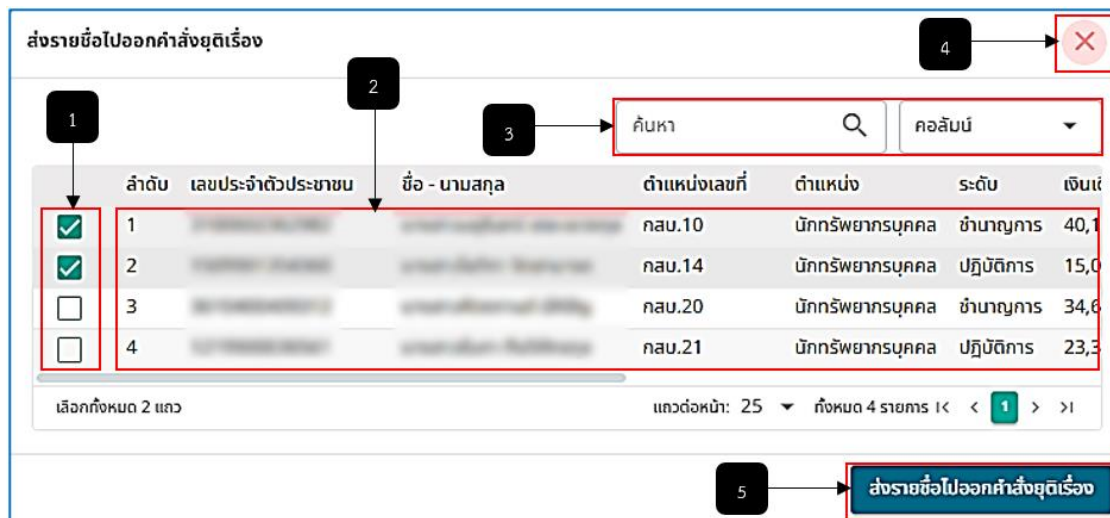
ส่งรายชื่อไปออกคำสั่งยุติเรื่อง

4

2

1

3

ค้นหา

คอลัมน์

| | ลำดับ | เลขประจำตัวประชาชน | ชื่อ - นามสกุล | ตำแหน่งเลขที่ | ตำแหน่ง | ระดับ | เงินเ |
|---|---|---|---|---|---|---|---|
| ☑ | 1 | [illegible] | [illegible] | กสบ.10 | นักทรัพยากรบุคคล | ชำนาญการ | 40,1 |
| ☑ | 2 | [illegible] | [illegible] | กสบ.14 | นักทรัพยากรบุคคล | ปฏิบัติการ | 15,0 |
| ☐ | 3 | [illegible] | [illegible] | กสบ.20 | นักทรัพยากรบุคคล | ชำนาญการ | 34,6 |
| ☐ | 4 | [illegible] | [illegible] | กสบ.21 | นักทรัพยากรบุคคล | ปฏิบัติการ | 23,3 |

เลือกทั้งหมด 2 แถว

แถวต่อหน้า: 25 ทั้งหมด 4 รายการ 1

5

ส่งรายชื่อไปออกคำสั่งยุติเรื่อง